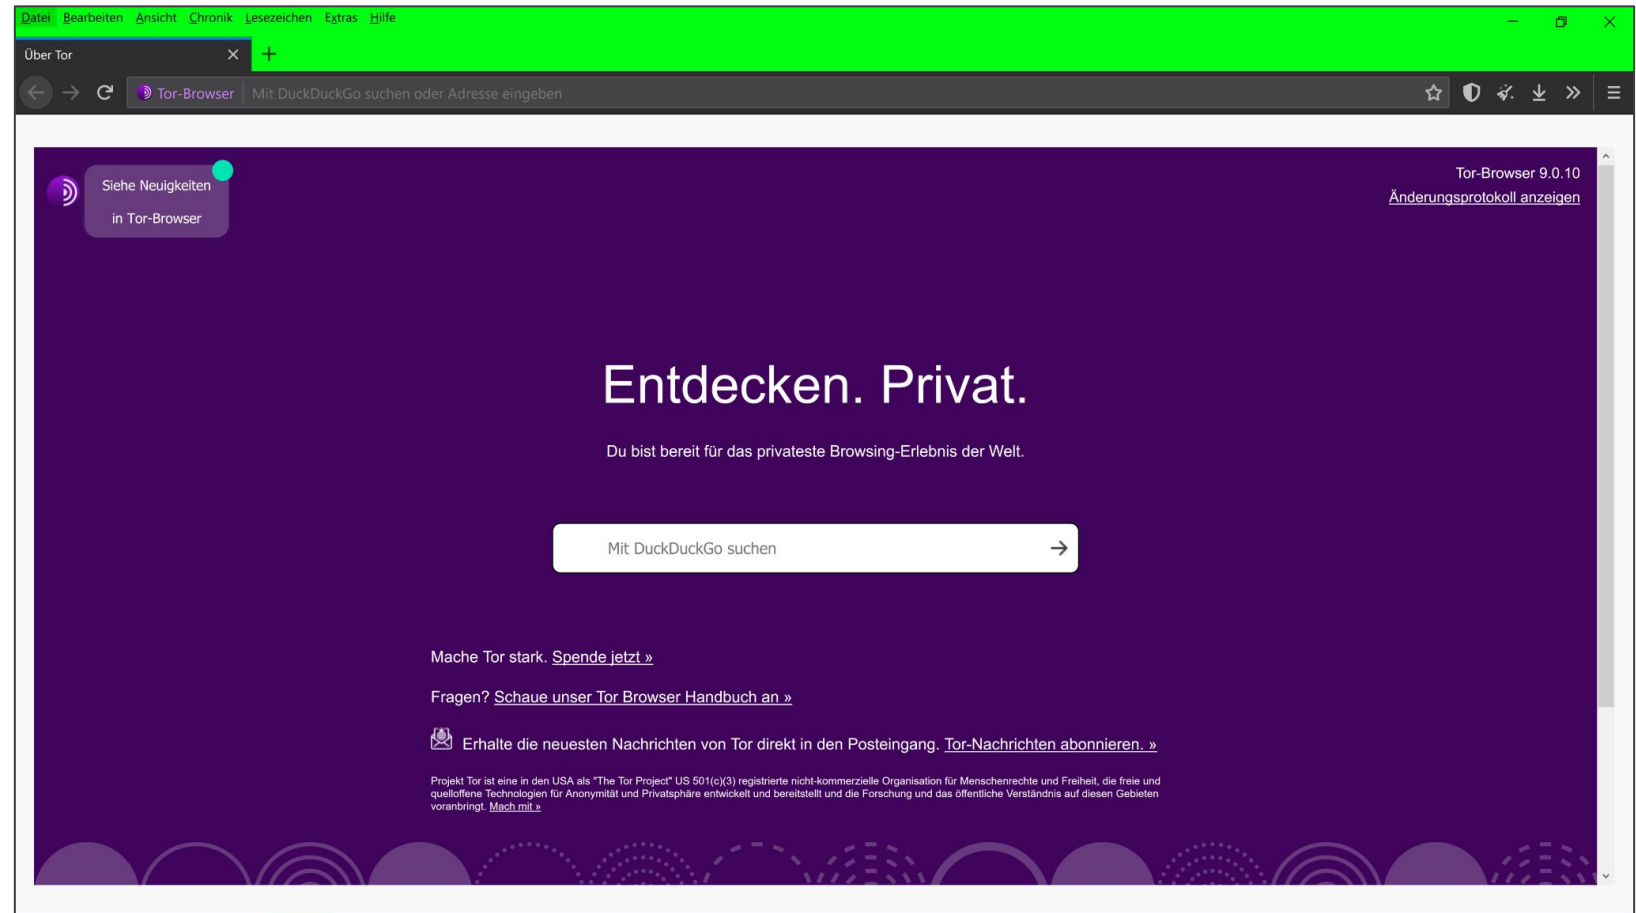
Datei Bearbeiten Ansicht Chronik Lesezeichen Extras Hilfe

Über Tor

Tor-Browser Mit DuckDuckGo suchen oder Adresse eingeben

Siehe Neuigkeiten in Tor-Browser

Tor-Browser 9.0.10
Änderungsprotokoll anzeigen

Entdecken. Privat.

Du bist bereit für das privateste Browsing-Erlebnis der Welt.

Mit DuckDuckGo suchen

Mache Tor stark. Spende jetzt »

Fragen? Schaue unser Tor Browser Handbuch an »

Erhalte die neuesten Nachrichten von Tor direkt in den Posteingang. Tor-Nachrichten abonnieren. »

Projekt Tor ist eine in den USA als "The Tor Project" US 501(c)(3) registrierte nicht-kommerzielle Organisation für Menschenrechte und Freiheit, die freie und quelloffene Technologien für Anonymität und Privatsphäre entwickelt und bereitstellt und die Forschung und das öffentliche Verständnis auf diesen Gebieten voranbringt. Mach mit »